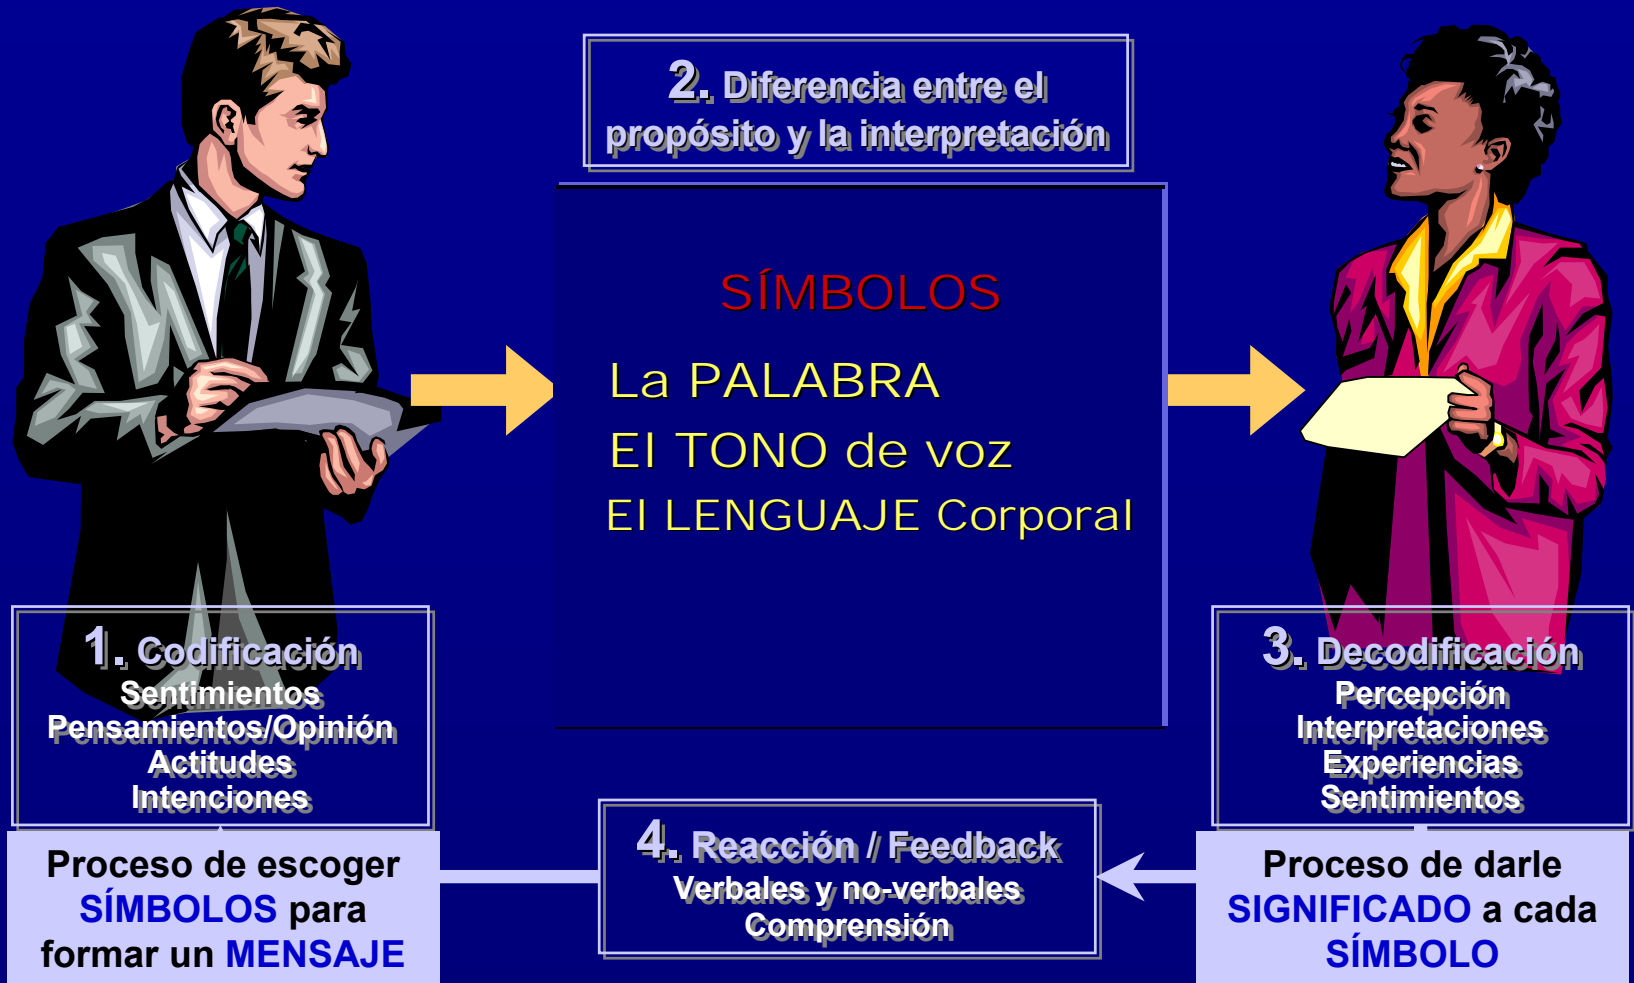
2. Diferencia entre el propósito y la interpretación

SÍMBOLOS

La PALABRA

El TONO de voz

El LENGUAJE Corporal

1. Codificación
Sentimientos
Pensamientos/Opinión
Actitudes
Intenciones

Proceso de escoger SÍMBOLOS para formar un MENSAJE

3. Decodificación
Percepción
Interpretaciones
Experiencias
Sentimientos

Proceso de darle SIGNIFICADO a cada SÍMBOLO

4. Reacción / Feedback
Verbales y no-verbales
Comprensión